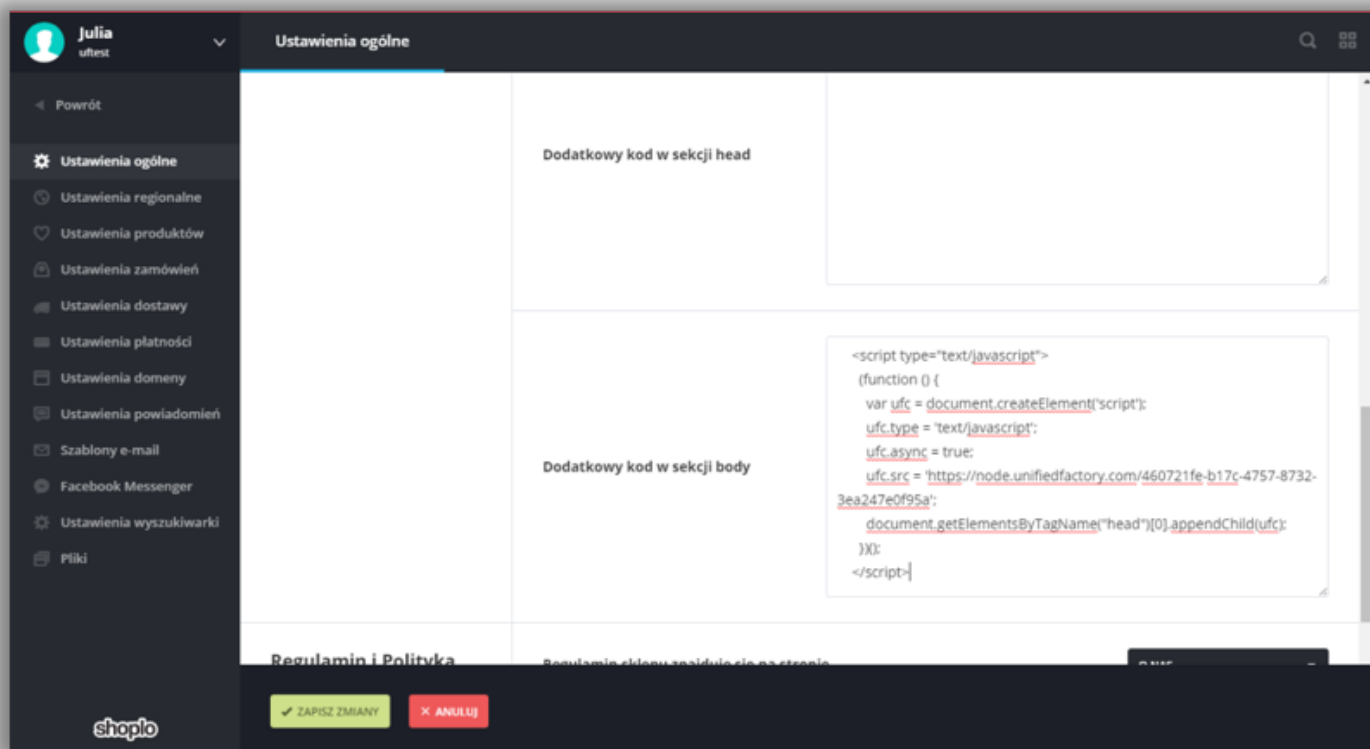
Julia
uftest

Ustawienia ogólne

Powrót

Ustawienia ogólne
Ustawienia regionalne
Ustawienia produktów
Ustawienia zamówień
Ustawienia dostawy
Ustawienia płatności
Ustawienia domeny
Ustawienia powiadomień
Szablony e-mail
Facebook Messenger
Ustawienia wyszukiwarki
Pliki

Dodatkowy kod w sekcji head

Dodatkowy kod w sekcji body

<script type="text/javascript">
(function () {
var ufc = document.createElement('script');
ufc.type = 'text/javascript';
ufc.async = true;
ufc.src = 'https://node.unifiedfactory.com/460721fe-b17c-4757-8732-3ea247e0f95a';
document.getElementsByTagName("head")[0].appendChild(ufc);
})();
</script>

Regulamin i Polityka

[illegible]

✔ ZAPISZ ZMIANY
✕ ANULUJ

shoplo